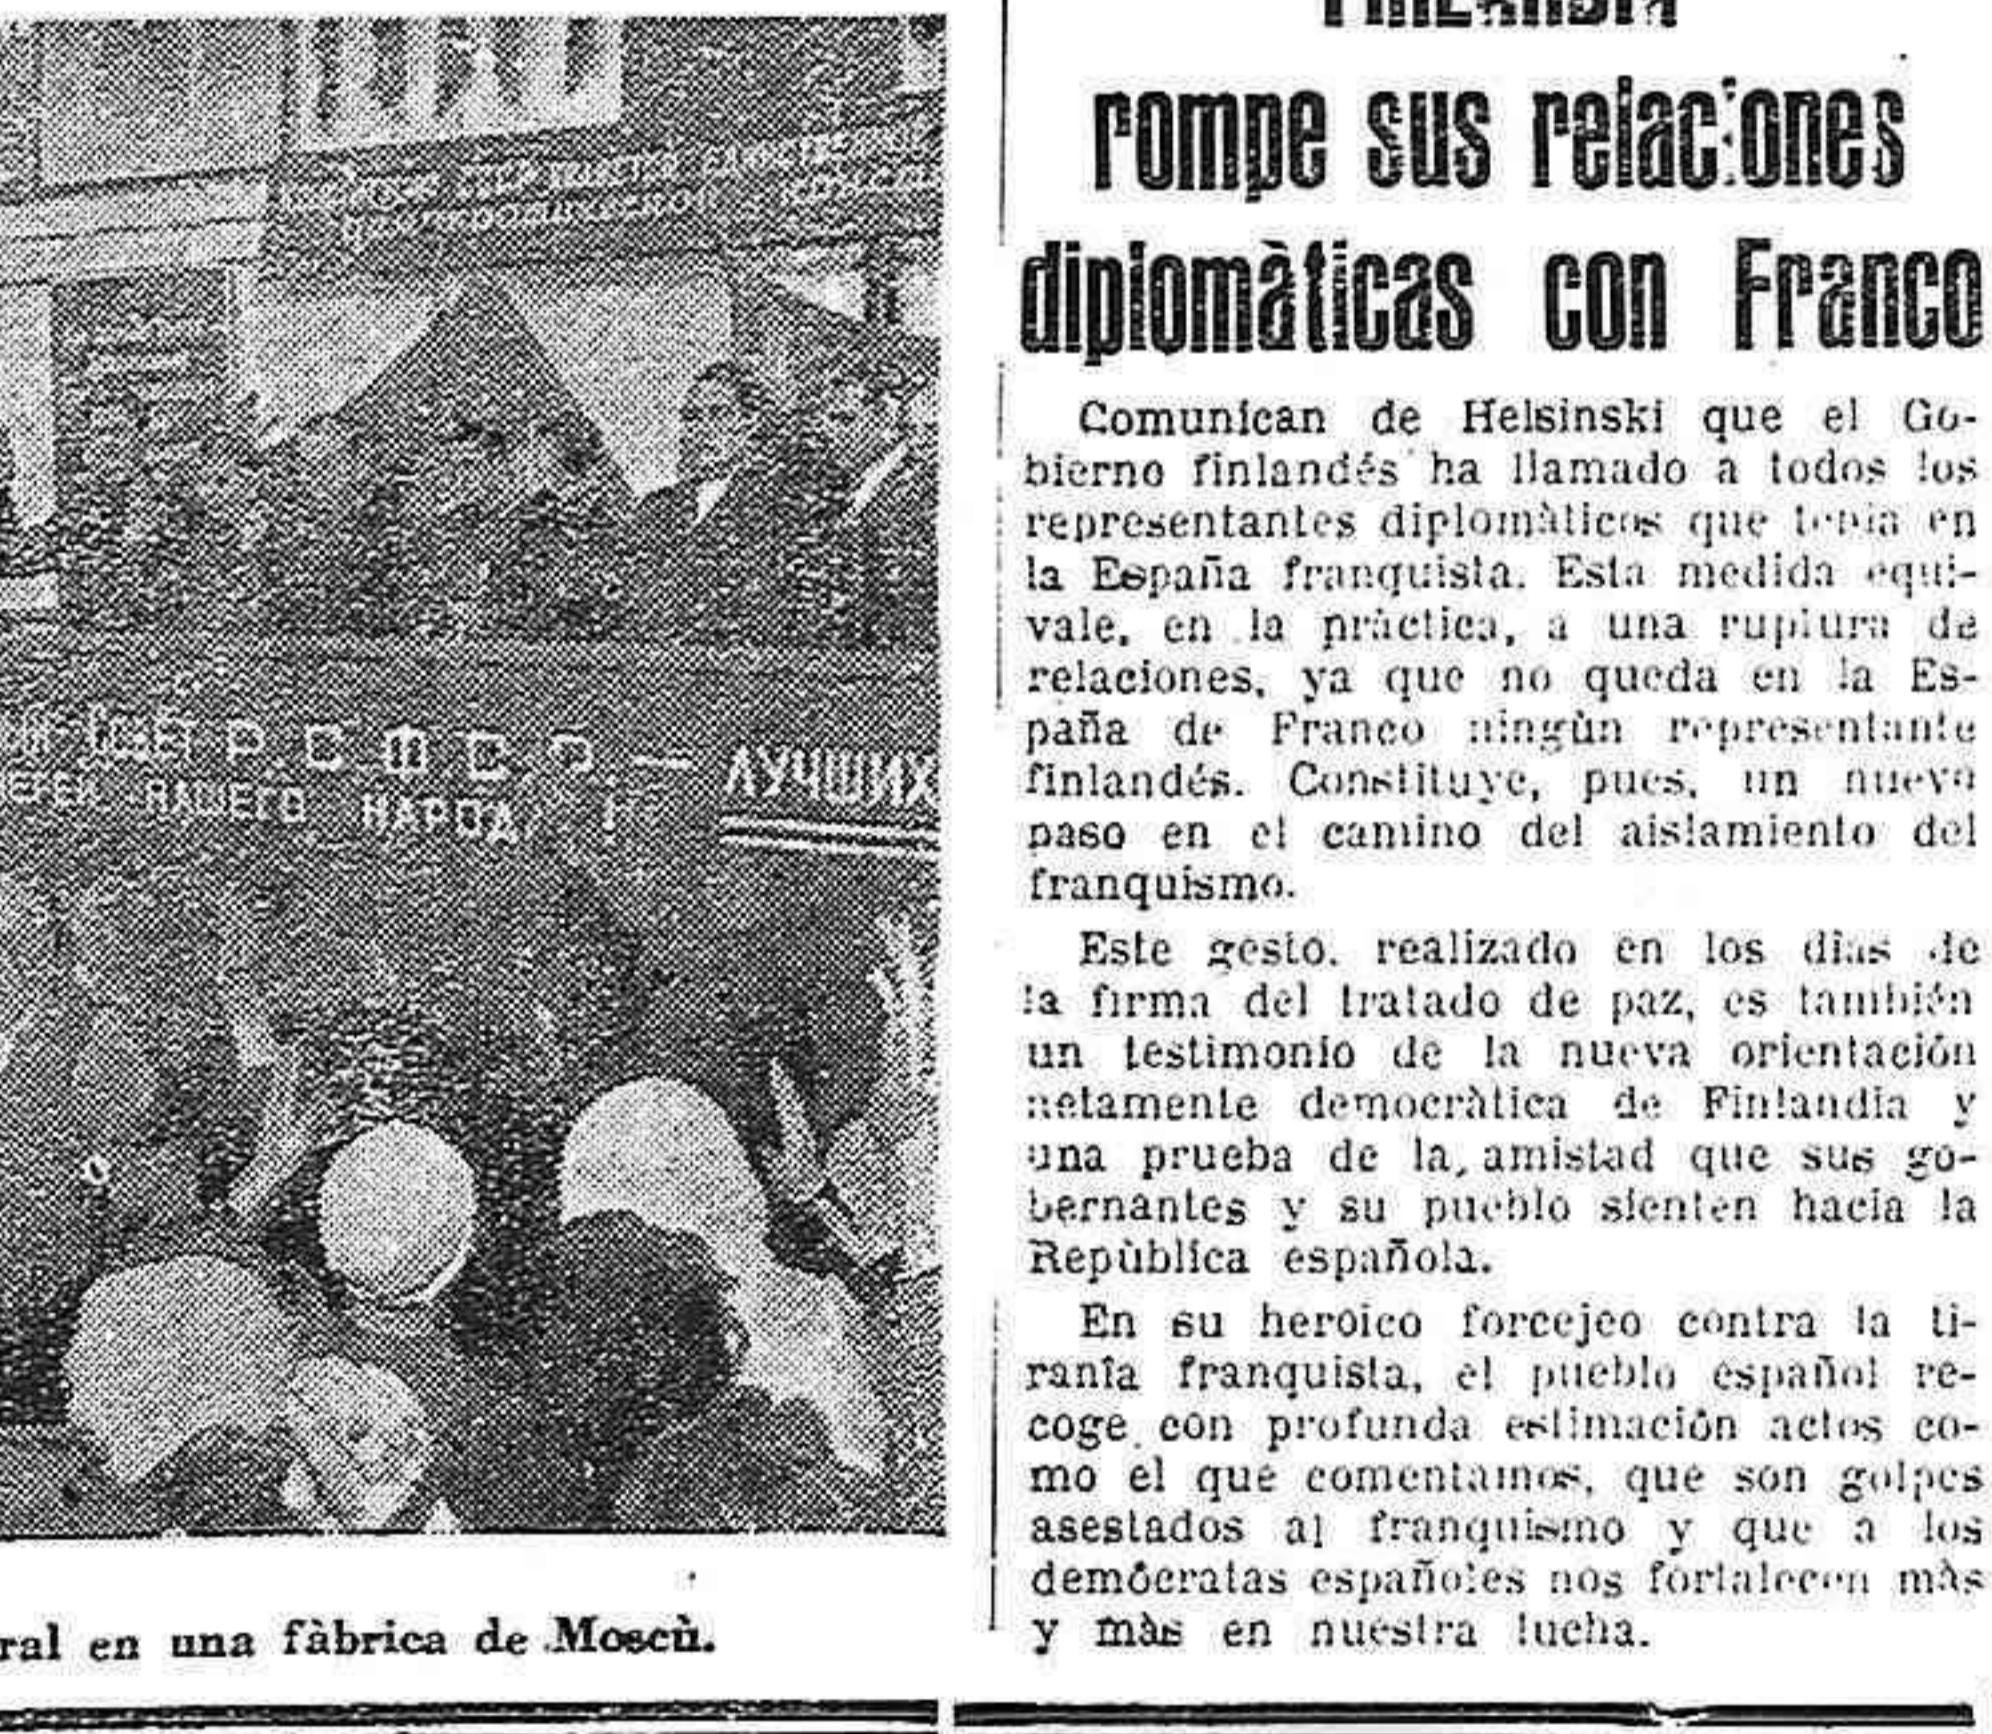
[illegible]

rompe sus relaciones diplomàticas con Franco

Comunican de Helsinski que el Gobierno finlandés ha llamado a todos los representantes diplomàticos que tenia en la España franquista. Esta medida equivale, en la pràctica, a una ruptura de relaciones, ya que no queda en la España de Franco ningùn representante finlandés. Constituye, pues, un nuevo paso en el camino del aislamiento del franquismo.

Este gesto, realizado en los dias de la firma del tratado de paz, es también un testimonio de la nueva orientación netamente democràtica de Finlandia y una prueba de la amistad que sus gobernantes y su pueblo sienten hacia la Repùblica española.

En su heroico forcejeo contra la tiranía franquista, el pueblo español recoge con profunda estimación actos como el que comentamos, que son golpes asestados al franquismo y que a los demócratas españoles nos fortalecen màs y màs en nuestra lucha.

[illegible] Р С Ф С Р — ЛУЧШИХ
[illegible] НАШЕГО НАРОДА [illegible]

ral en una fàbrica de Moscù.